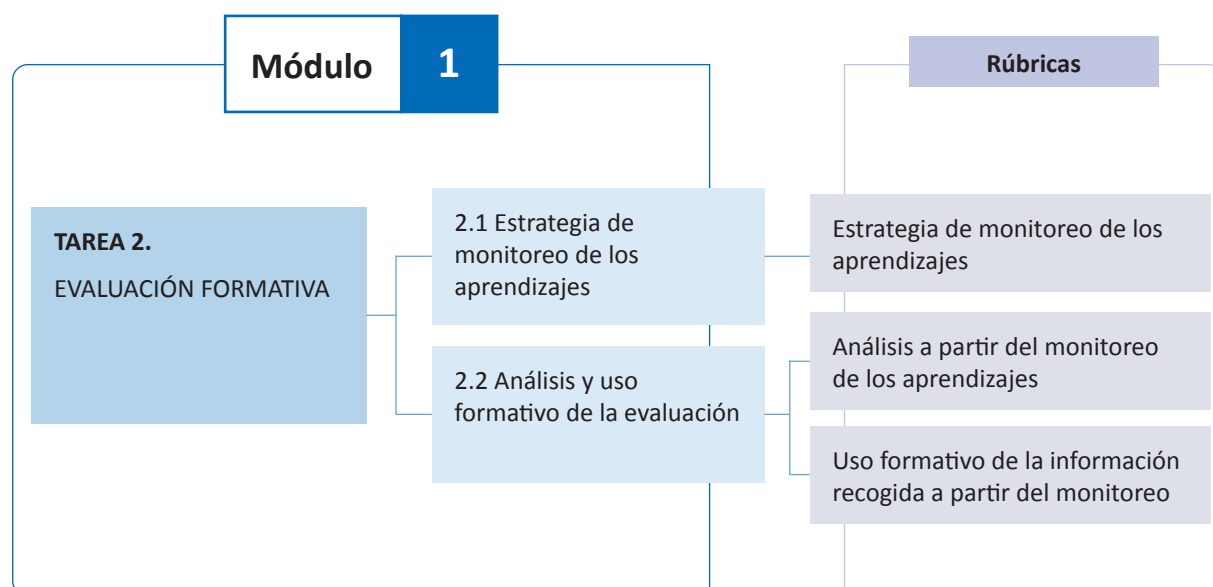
Módulo 1

Rúbricas

TAREA 2.
EVALUACIÓN FORMATIVA

2.1 Estrategia de monitoreo de los aprendizajes

2.2 Análisis y uso formativo de la evaluación

Estrategia de monitoreo de los aprendizajes

Análisis a partir del monitoreo de los aprendizajes

Uso formativo de la información recogida a partir del monitoreo